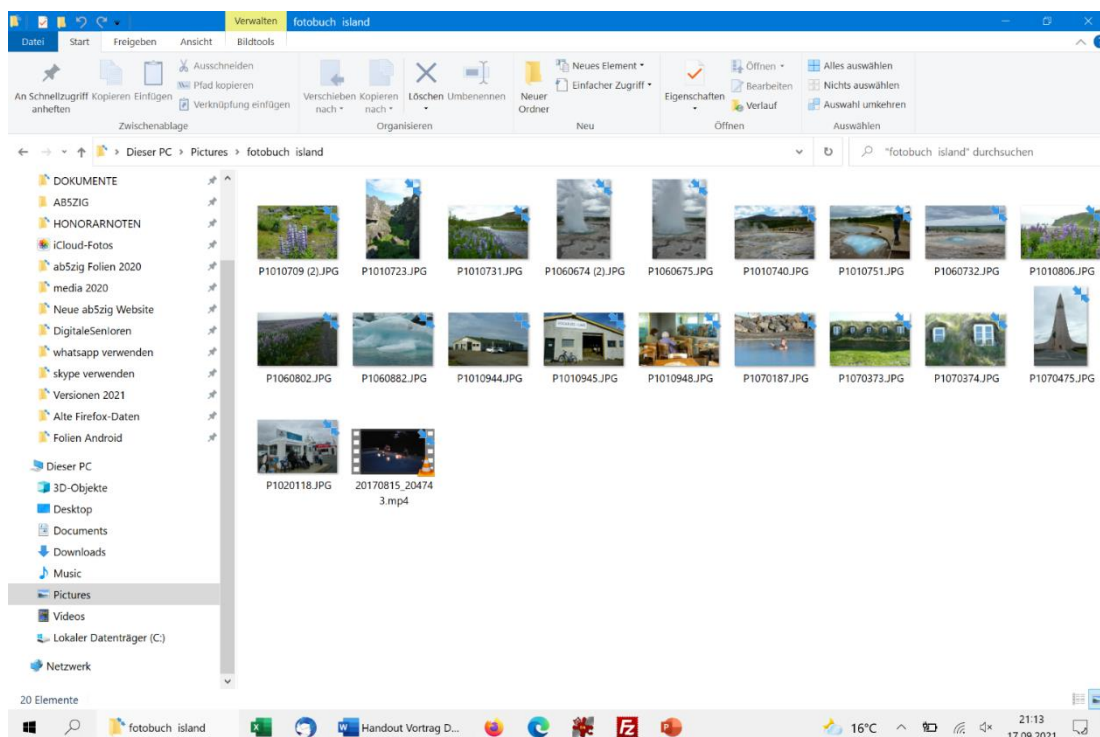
Verwalten fotobuch island

Datei Start Freigeben Ansicht Bildtools

An Schnellzugriff anheften Kopieren Einfügen Ausschneiden Pfad kopieren Verknüpfung einfügen
Zwischenablage

Verschieben nach Kopieren nach Löschen Umbenennen
Organisieren

Neuer Ordner Neues Element Einfacher Zugriff
Neu

Eigenschaften Öffnen Bearbeiten Verlauf
Öffnen

Alles auswählen Nichts auswählen Auswahl umkehren
Auswählen

Dieser PC > Pictures > fotobuch island

"fotobuch island" durchsuchen

DOKUMENTE
AB5ZIG
HONORARNOTEN
iCloud-Fotos
ab5zig Folien 2020
media 2020
Neue ab5zig Website
DigitaleSenioren
whatsapp verwenden
skype verwenden
Versionen 2021
Alte Firefox-Daten
Folien Android

Dieser PC
3D-Objekte
Desktop
Documents
Downloads
Music
Pictures
Videos
Lokaler Datenträger (C:)

Netzwerk

P1010709 (2).JPG
P1010723.JPG
P1010731.JPG
P1060674 (2).JPG
P1060675.JPG
P1010740.JPG
P1010751.JPG
P1060732.JPG
P1010806.JPG
P1060802.JPG
P1060882.JPG
P1010944.JPG
P1010945.JPG
P1010948.JPG
P1070187.JPG
P1070373.JPG
P1070374.JPG
P1070475.JPG
P1020118.JPG
20170815_204743.mp4

20 Elemente

fotobuch island
Handout Vortrag D...
16°C
21:13
17.09.2021